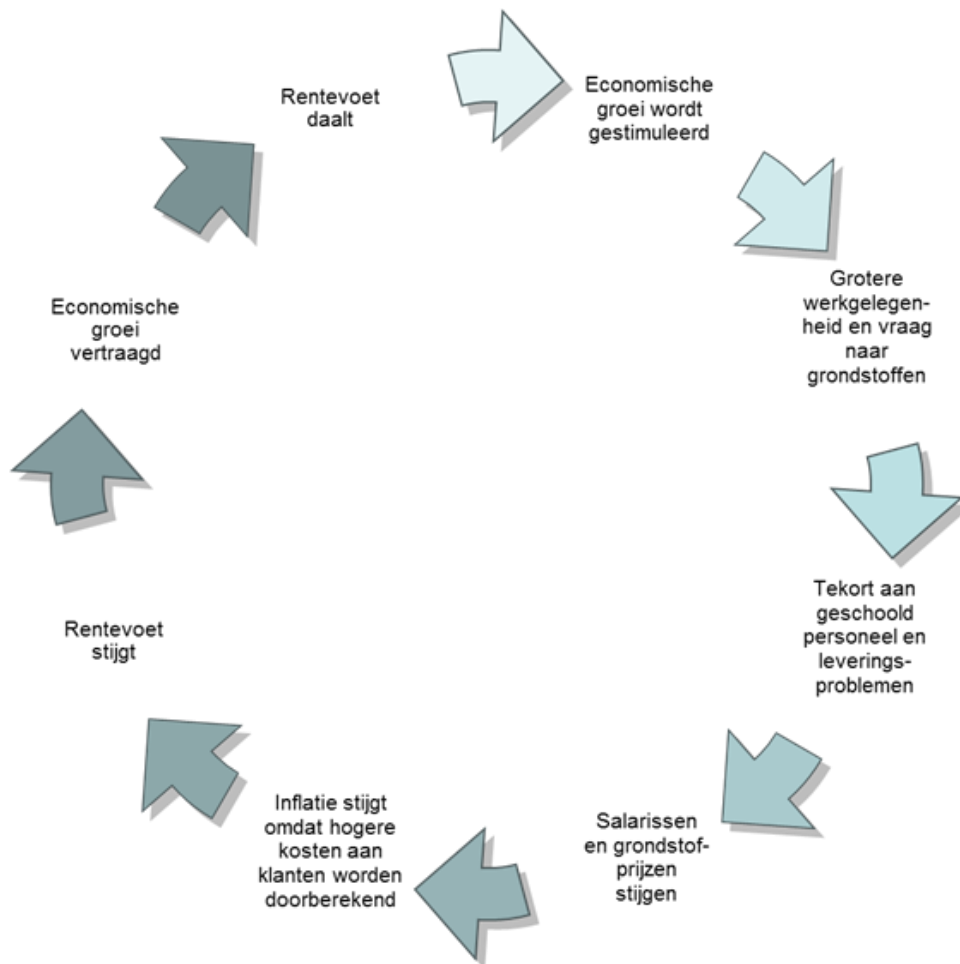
Rentevoet daalt

Economische groei wordt gestimuleerd

Grotere werkgelegenheid en vraag naar grondstoffen

Tekort aan geschoold personeel en leveringsproblemen

Salarissen en grondstofprijzen stijgen

Inflatie stijgt omdat hogere kosten aan klanten worden doorberekend

Rentevoet stijgt

Economische groei vertraagd